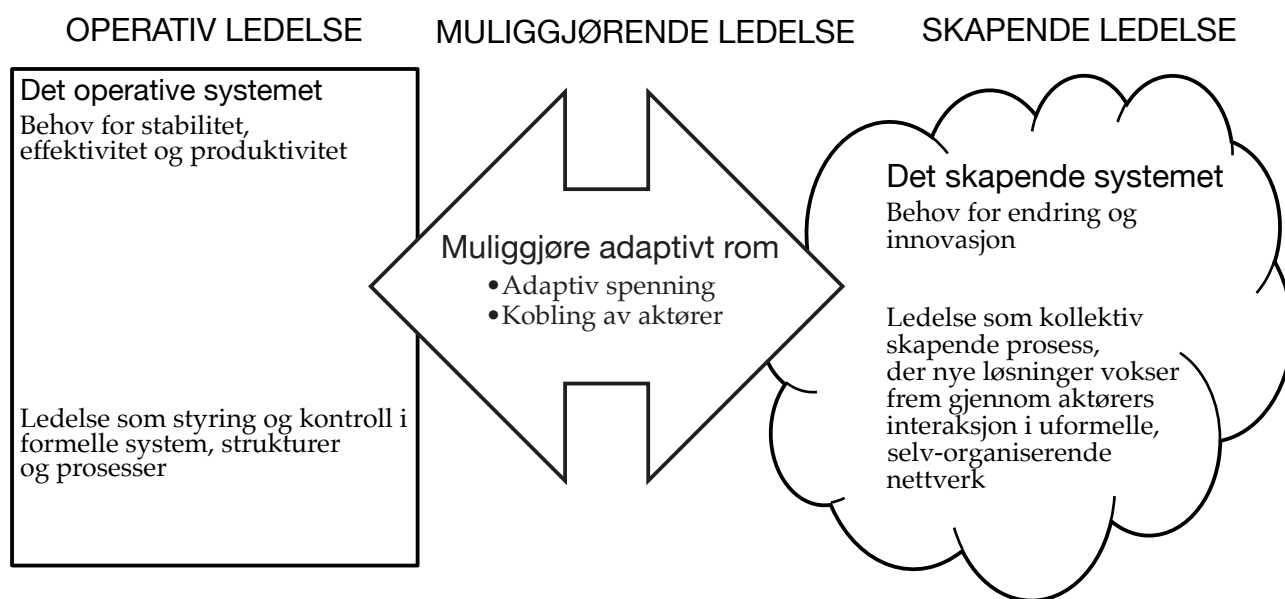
OPERATIV LEDELSE

MULIGGJØRENDE LEDELSE

SKAPENDE LEDELSE

Det operative systemet

Behov for stabilitet, effektivitet og produktivitet

Ledelse som styring og kontroll i formelle system, strukturer og prosesser

Muliggjøre adaptivt rom

•Adaptiv spenning
•Kobling av aktører

Det skapende systemet

Behov for endring og innovasjon

Ledelse som kollektiv skapende prosess, der nye løsninger vokser frem gjennom aktørers interaksjon i uformelle, selv-organiserende nettverk